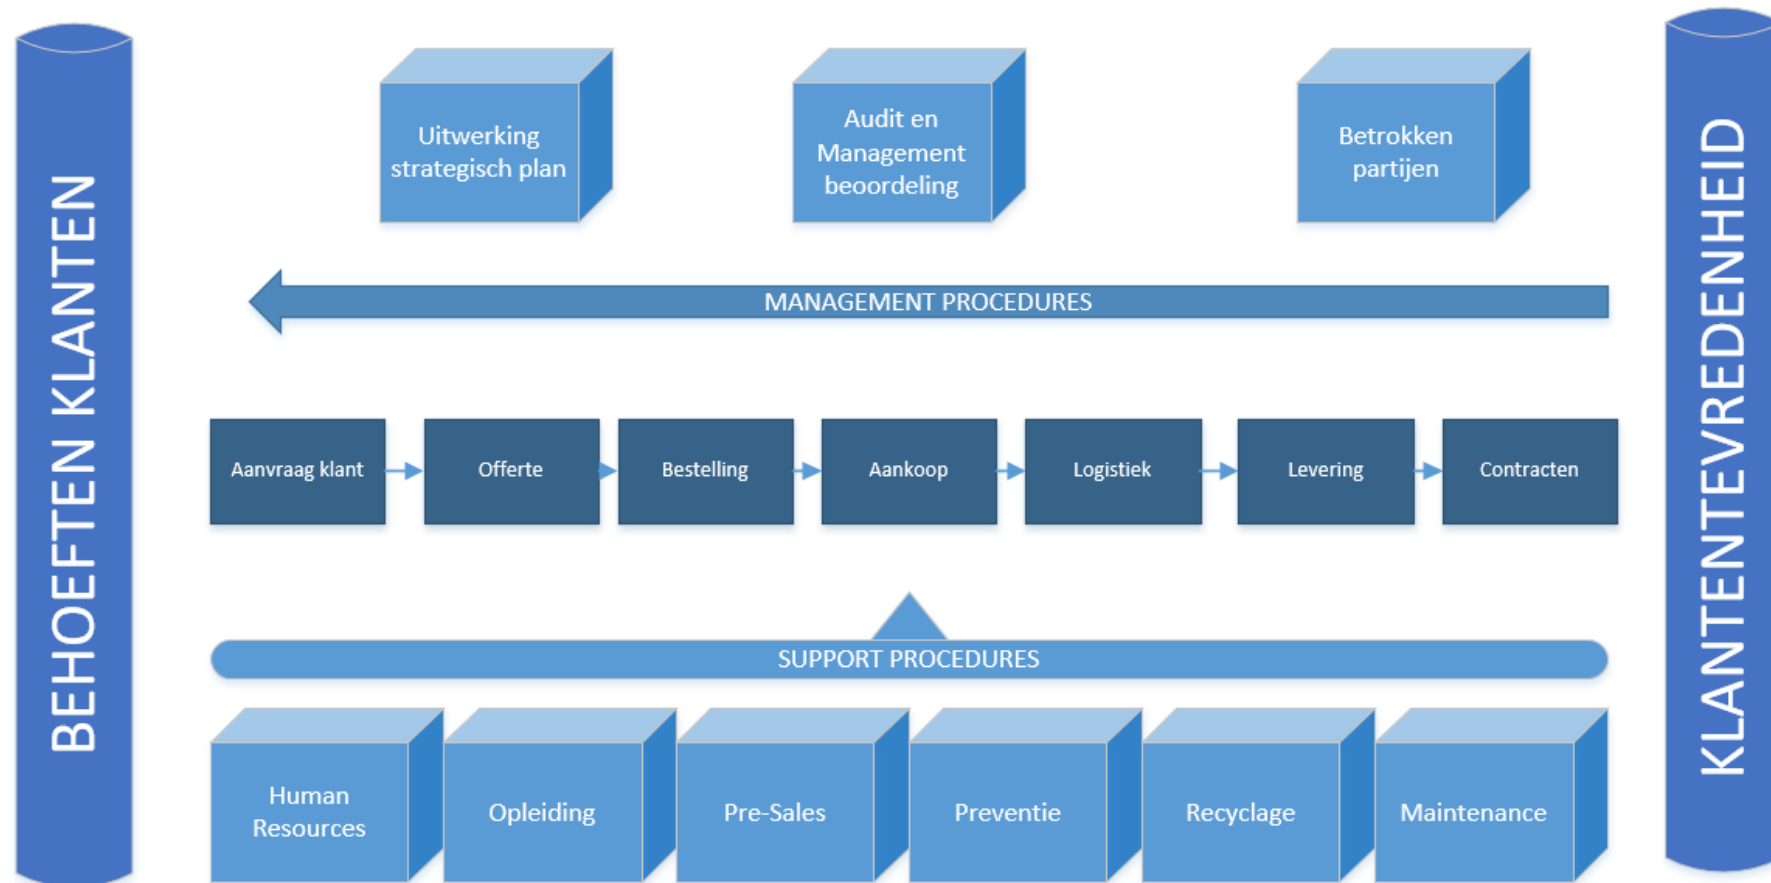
BEHOEFTEN KLANTEN

Uitwerking strategisch plan

Audit en Management beoordeling

Betrokken partijen

MANAGEMENT PROCEDURES

Aanvraag klant

Offerte

Bestelling

Aankoop

Logistiek

Levering

Contracten

SUPPORT PROCEDURES

Human Resources

Opleiding

Pre-Sales

Preventie

Recyclage

Maintenance

KLANTENTEVREDENHEID